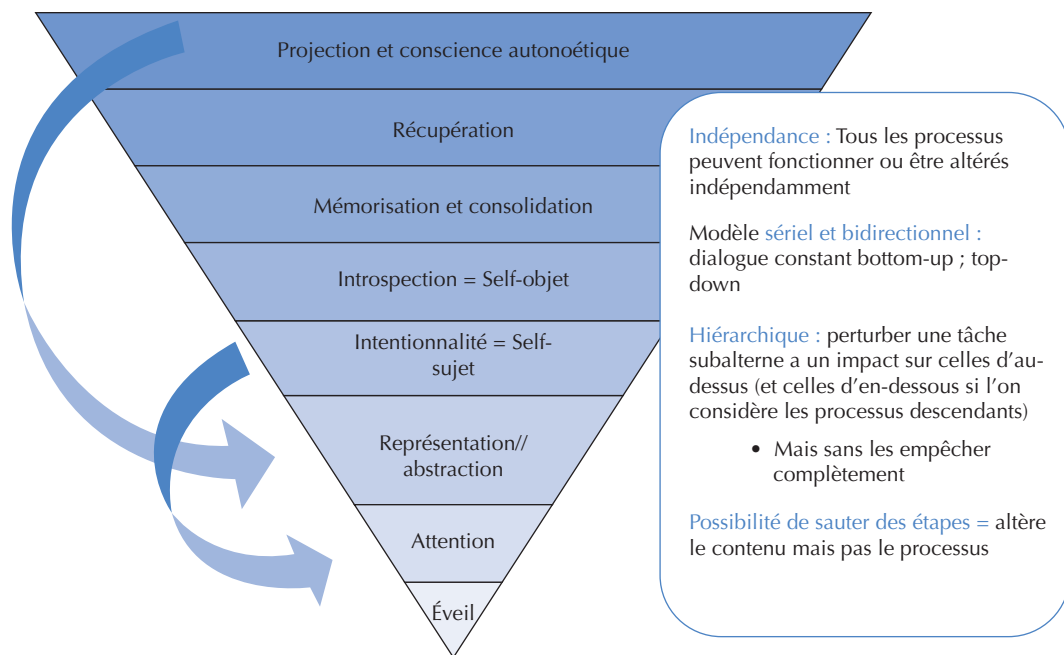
Projection et conscience autonoétique

Récupération

Mémorisation et consolidation

Introspection = Self-objet

Intentionnalité = Self-sujet

Représentation// abstraction

Attention

Éveil

Indépendance : Tous les processus peuvent fonctionner ou être altérés indépendamment

Modèle sériel et bidirectionnel : dialogue constant bottom-up ; top-down

Hiérarchique : perturber une tâche subalterne a un impact sur celles d'au-dessus (et celles d'en-dessous si l'on considère les processus descendants)

• Mais sans les empêcher complètement

Possibilité de sauter des étapes = altère le contenu mais pas le processus